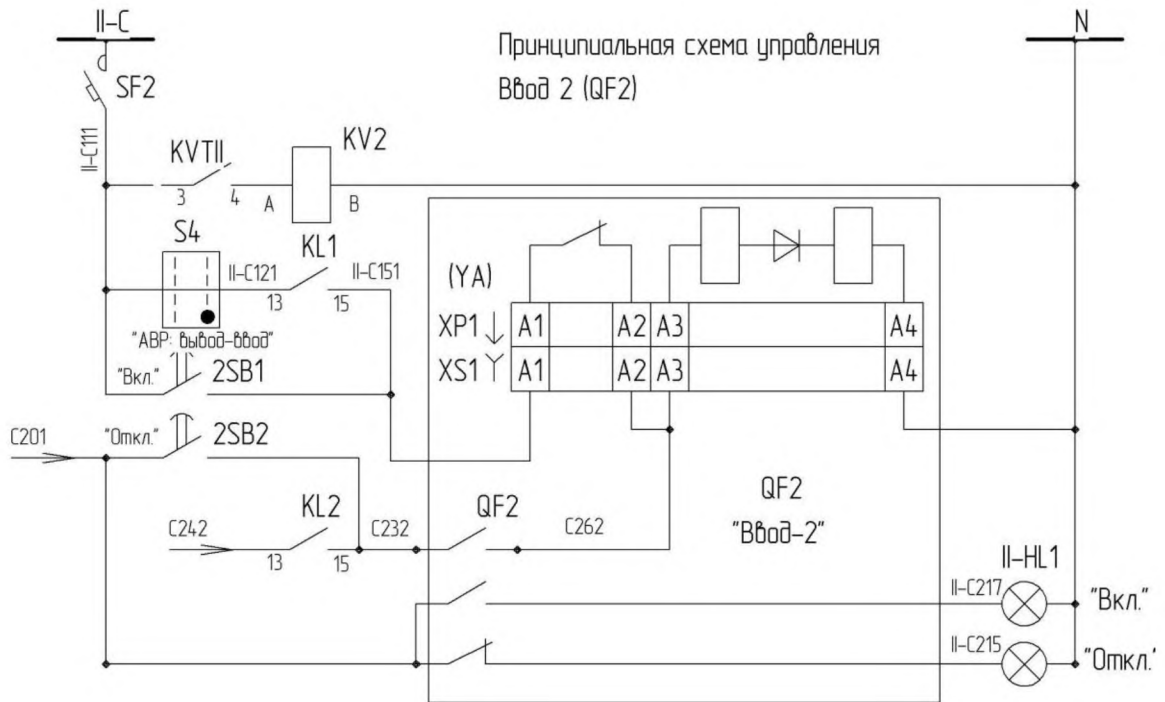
II–C

N

Принципиальная схема управления
Ввод 2 (QF2)

SF2

II–C111

KVTII

3

4

A

KV2

B

S4

II–C121

KL1

II–C151

13

15

"АВР: вывод–ввод"

(YA)

| XP1 ↓ | A1 | | A2 | A3 | | A4 |
|---|---|---|---|---|---|---|
| XS1 Y | A1 | | A2 | A3 | | A4 |

"Вкл."

2SB1

C201

"Откл."

2SB2

C242

KL2

13

15

C232

QF2

C262

QF2
"Ввод–2"

II–HL1

II–C217

"Вкл."

II–C215

"Откл."